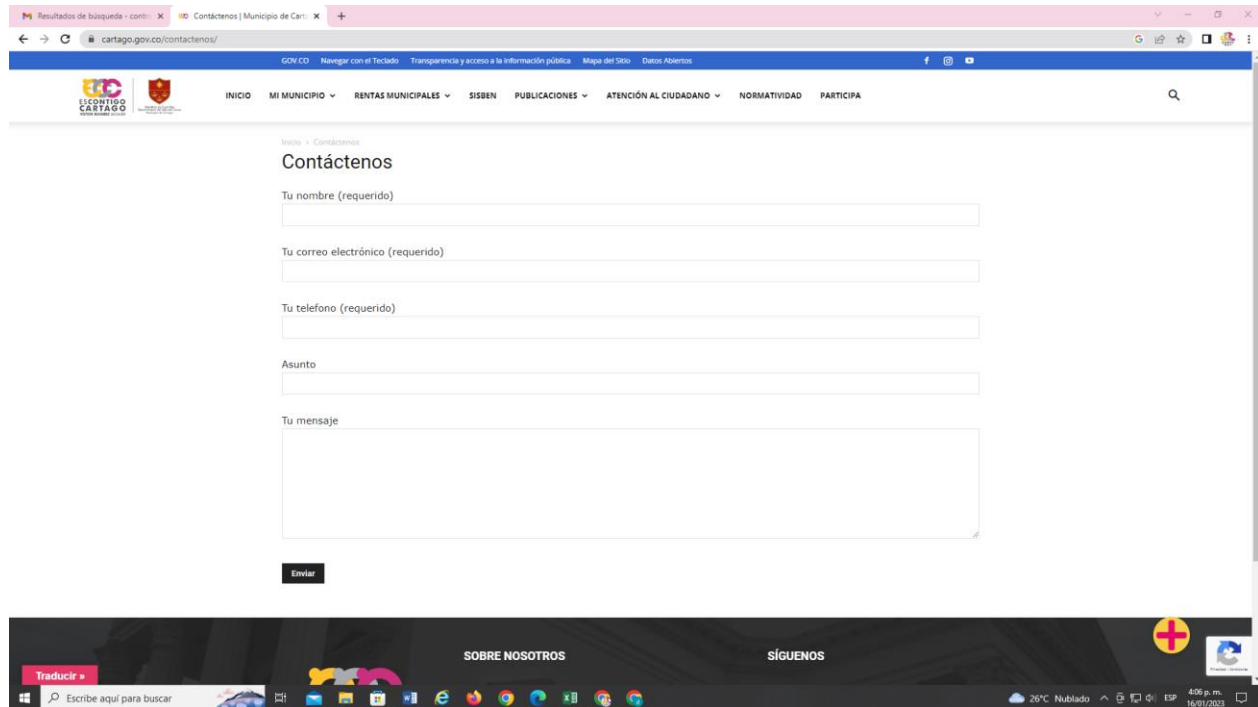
Resultados de búsqueda - contr ×
Contáctenos | Municipio de Cart ×
+

cartago.gov.co/contactenos/

GOV.CO Navegar con el Teclado Transparencia y acceso a la información pública Mapa del Sitio Datos Abiertos

ESCONTIGO CARTAGO

INICIO MI MUNICIPIO RENTAS MUNICIPALES SISBEN PUBLICACIONES ATENCIÓN AL CIUDADANO NORMATIVIDAD PARTICIPA

Inicio › Contáctenos

Contáctenos

Tu nombre (requerido)

Tu correo electrónico (requerido)

Tu telefono (requerido)

Asunto

Tu mensaje

Enviar

SOBRE NOSOTROS

SÍGUENOS

Traducir »

Escribe aquí para buscar

26°C Nublado ESP 4:06 p. m. 16/01/2023